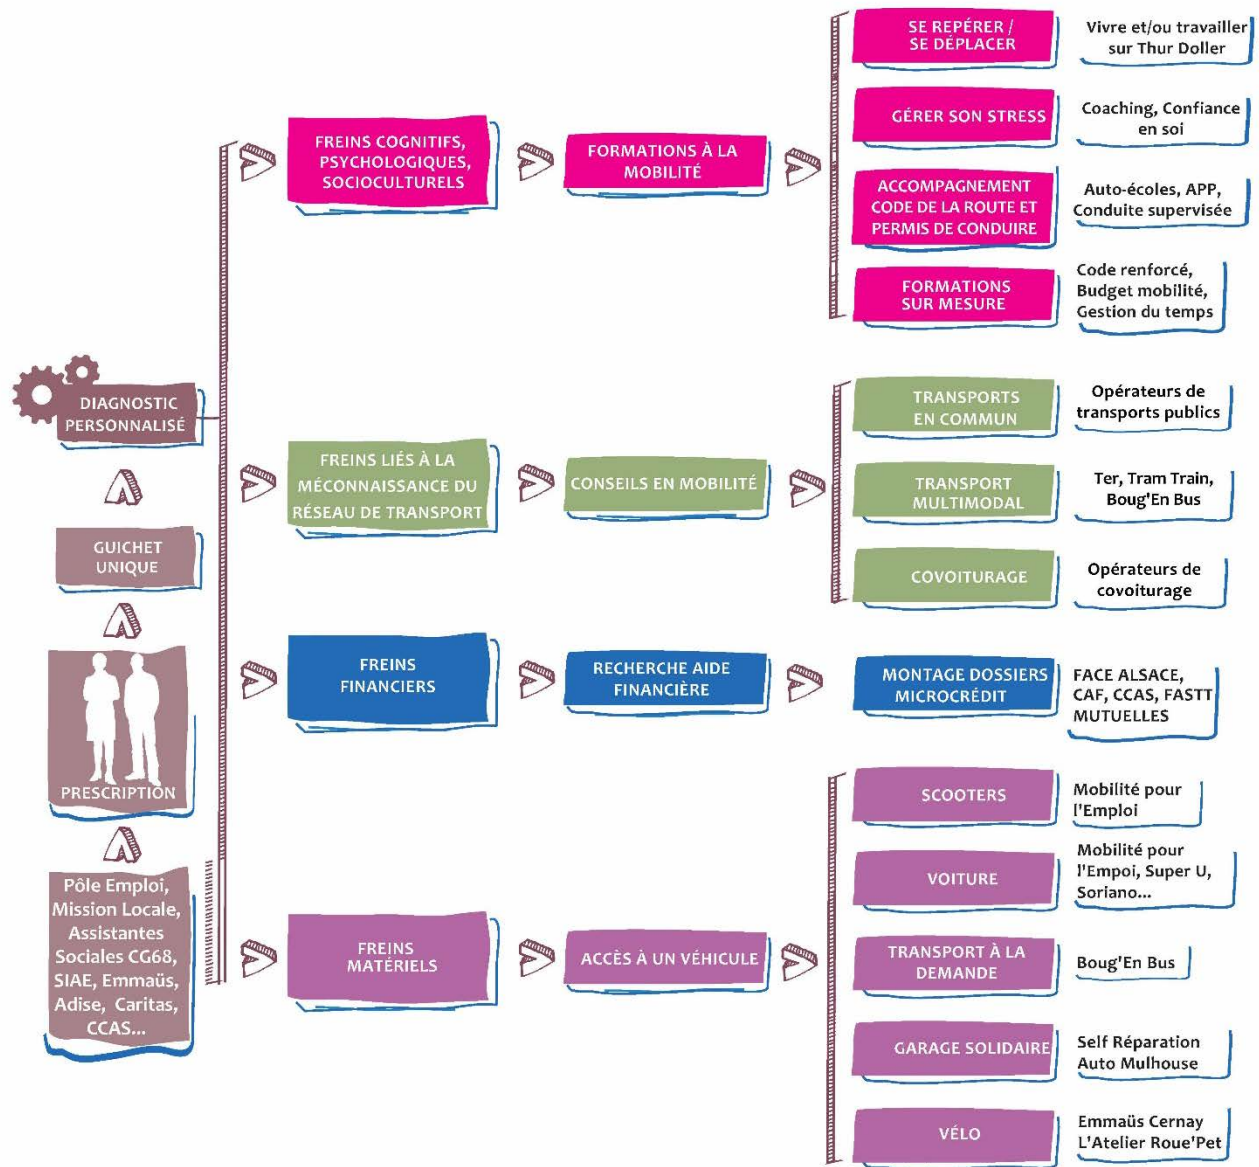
Pôle Emploi, Mission Locale, Assistantes Sociales CG68, SIAE, Emmaüs, Adise, Caritas, CCAS...

PRESCRIPTION

GUICHET UNIQUE

DIAGNOSTIC PERSONNALISÉ

FREINS COGNITIFS, PSYCHOLOGIQUES, SOCIOCULTURELS

FORMATIONS À LA MOBILITÉ

SE REPÉRER / SE DÉPLACER

Vivre et/ou travailler sur Thur Doller

GÉRER SON STRESS

Coaching, Confiance en soi

ACCOMPAGNEMENT CODE DE LA ROUTE ET PERMIS DE CONDUIRE

Auto-écoles, APP, Conduite supervisée

FORMATIONS SUR MESURE

Code renforcé, Budget mobilité, Gestion du temps

FREINS LIÉS À LA MÉCONNAISSANCE DU RÉSEAU DE TRANSPORT

CONSEILS EN MOBILITÉ

TRANSPORTS EN COMMUN

Opérateurs de transports publics

TRANSPORT MULTIMODAL

Ter, Tram Train, Boug'En Bus

COVOITURAGE

Opérateurs de covoiturage

FREINS FINANCIERS

RECHERCHE AIDE FINANCIÈRE

MONTAGE DOSSIERS MICROCRÉDIT

FACE ALSACE, CAF, CCAS, FASTT MUTUELLES

FREINS MATÉRIELS

ACCÈS À UN VÉHICULE

SCOOTERS

Mobilité pour l'Emploi

VOITURE

Mobilité pour l'Empoi, Super U, Soriano...

TRANSPORT À LA DEMANDE

Boug'En Bus

GARAGE SOLIDAIRE

Self Réparation Auto Mulhouse

VÉLO

Emmaüs Cernay L'Atelier Roue'Pet